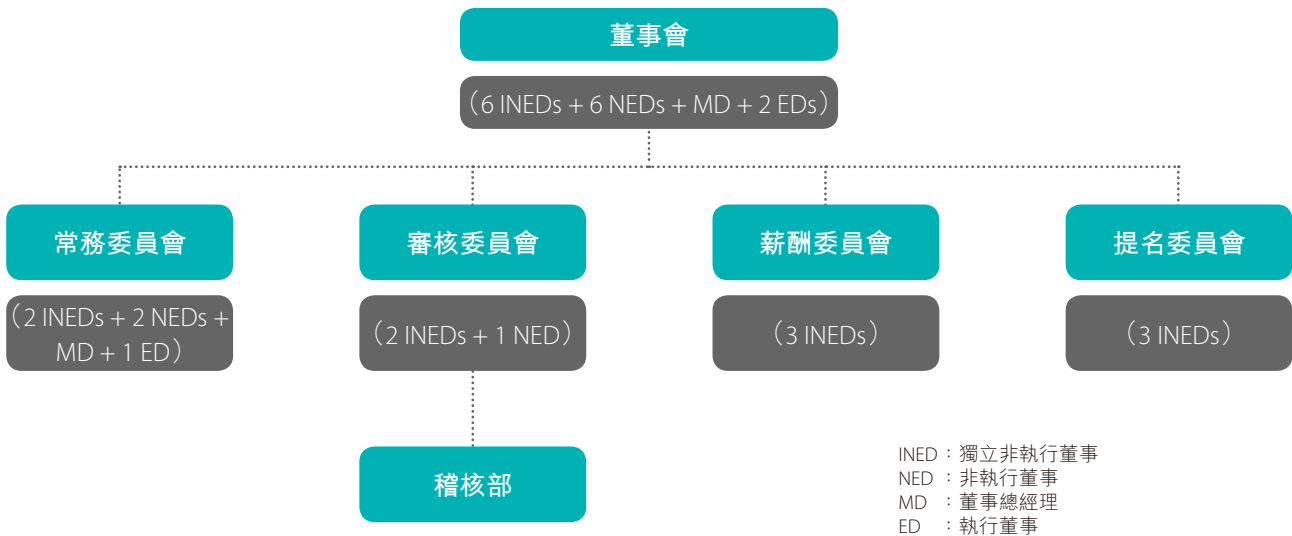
董事會

（6 INEDs + 6 NEDs + MD + 2 EDs）

常務委員會

（2 INEDs + 2 NEDs + MD + 1 ED）

審核委員會

（2 INEDs + 1 NED）

稽核部

薪酬委員會

（3 INEDs）

提名委員會

（3 INEDs）

INED：獨立非執行董事
NED ：非執行董事
MD ：董事總經理
ED ：執行董事